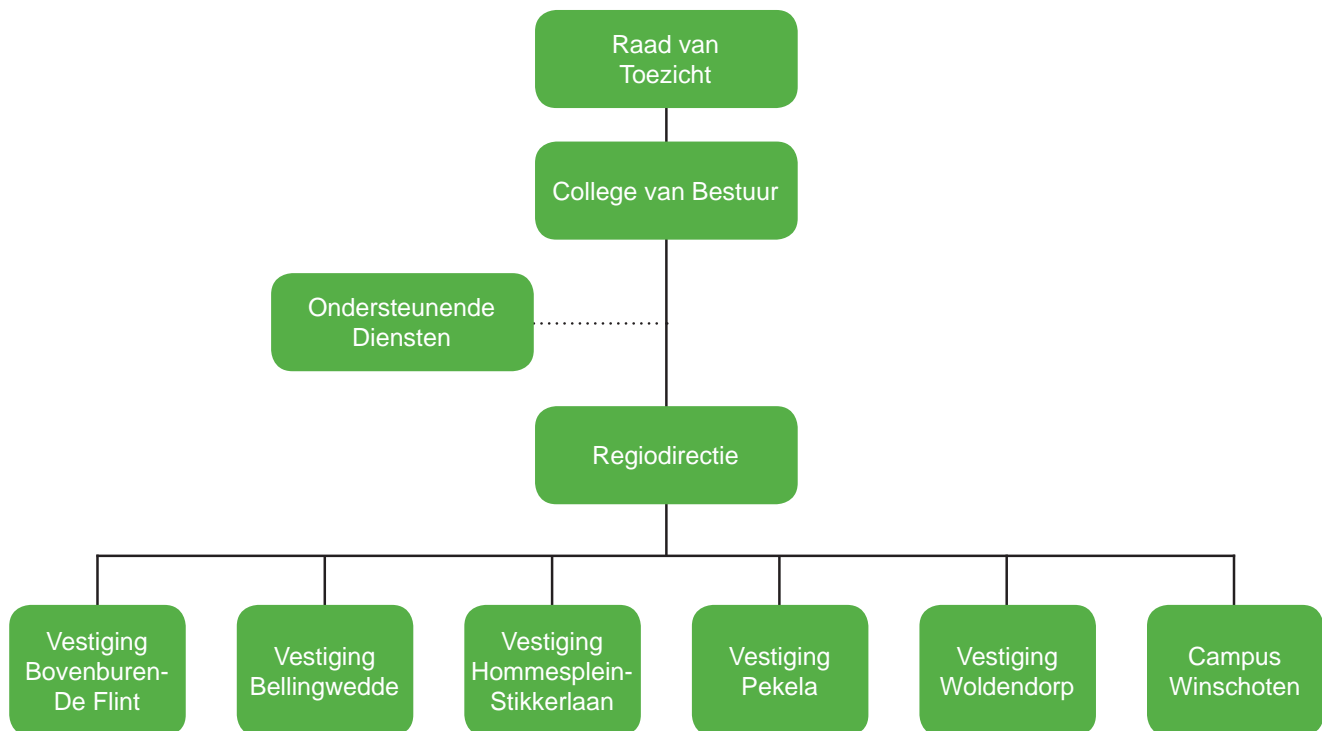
Raad van Toezicht

College van Bestuur

Ondersteunende Diensten

Regiodirectie

Vestiging Bovenburen-De Flint

Vestiging Bellingwedde

Vestiging Hommesplein-Stikkerlaan

Vestiging Pekela

Vestiging Woldendorp

Campus Winschoten